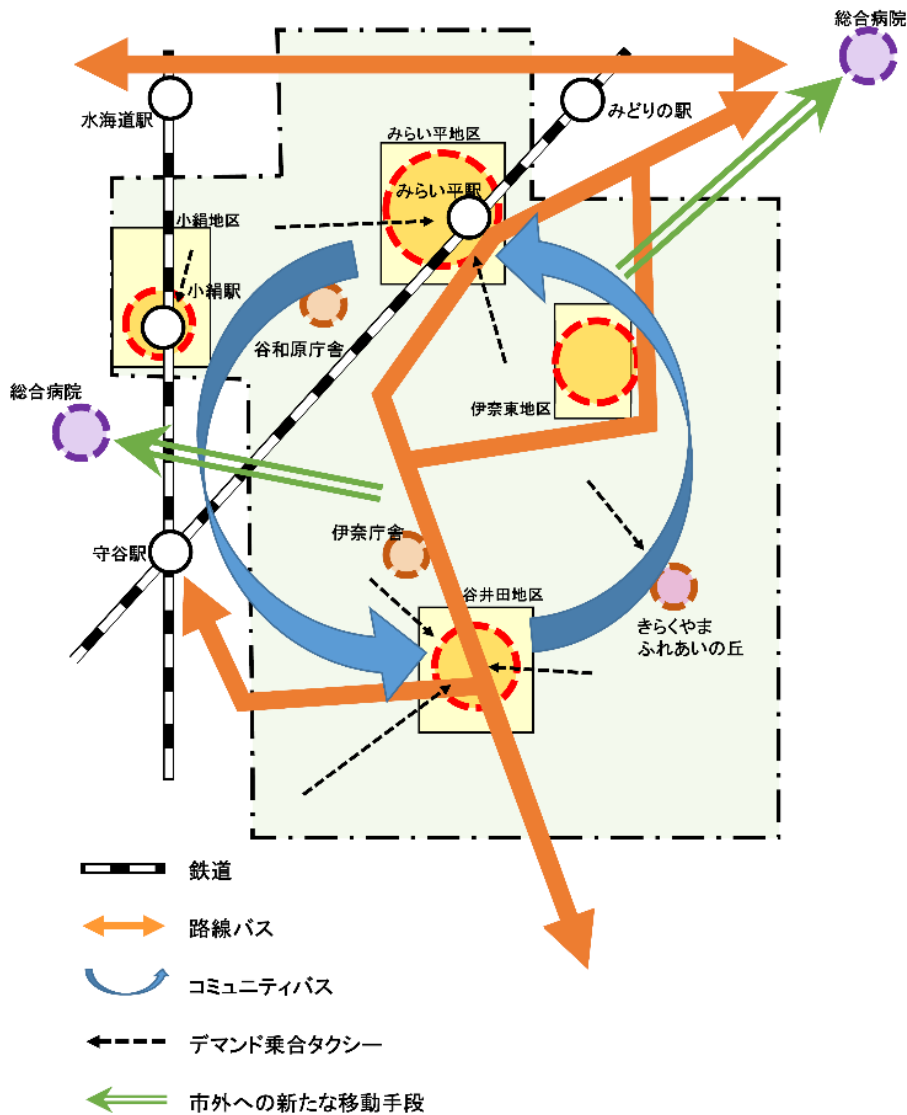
総合病院

水海道駅

みどりの駅

みらい平地区

みらい平駅

小絹地区

小絹駅

谷和原庁舎

伊奈東地区

総合病院

伊奈庁舎

守谷駅

谷井田地区

きらくやま
ふれあいの丘

鉄道

路線バス

コミュニティバス

デマンド乗合タクシー

市外への新たな移動手段